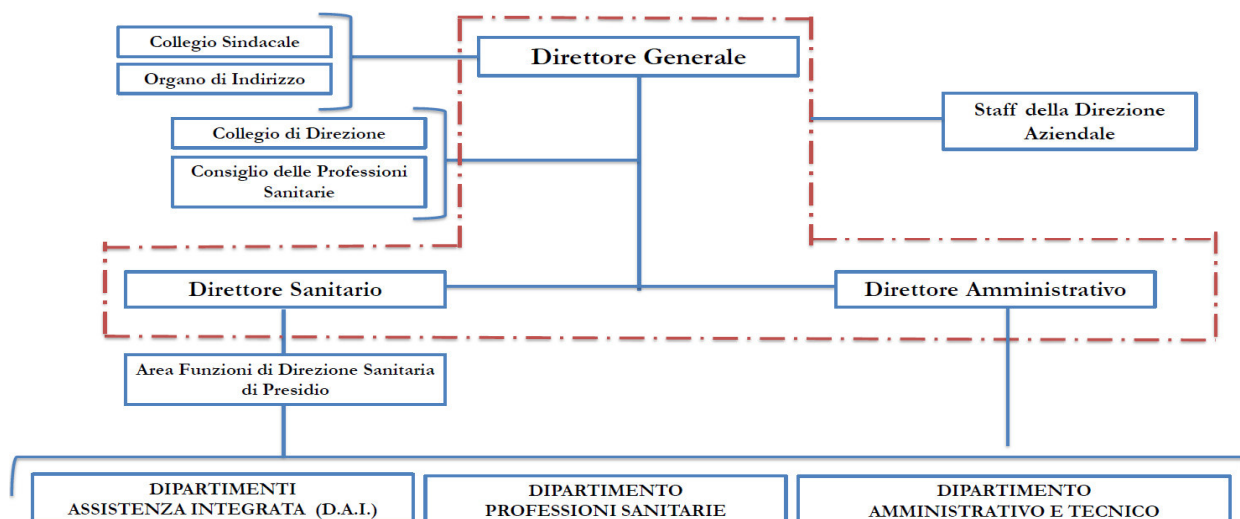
Collegio Sindacale

Organo di Indirizzo

Direttore Generale

Staff della Direzione Aziendale

Collegio di Direzione

Consiglio delle Professioni Sanitarie

Direttore Sanitario

Direttore Amministrativo

Area Funzioni di Direzione Sanitaria di Presidio

DIPARTIMENTI ASSISTENZA INTEGRATA (D.A.I.)

DIPARTIMENTO PROFESSIONI SANITARIE

DIPARTIMENTO AMMINISTRATIVO E TECNICO